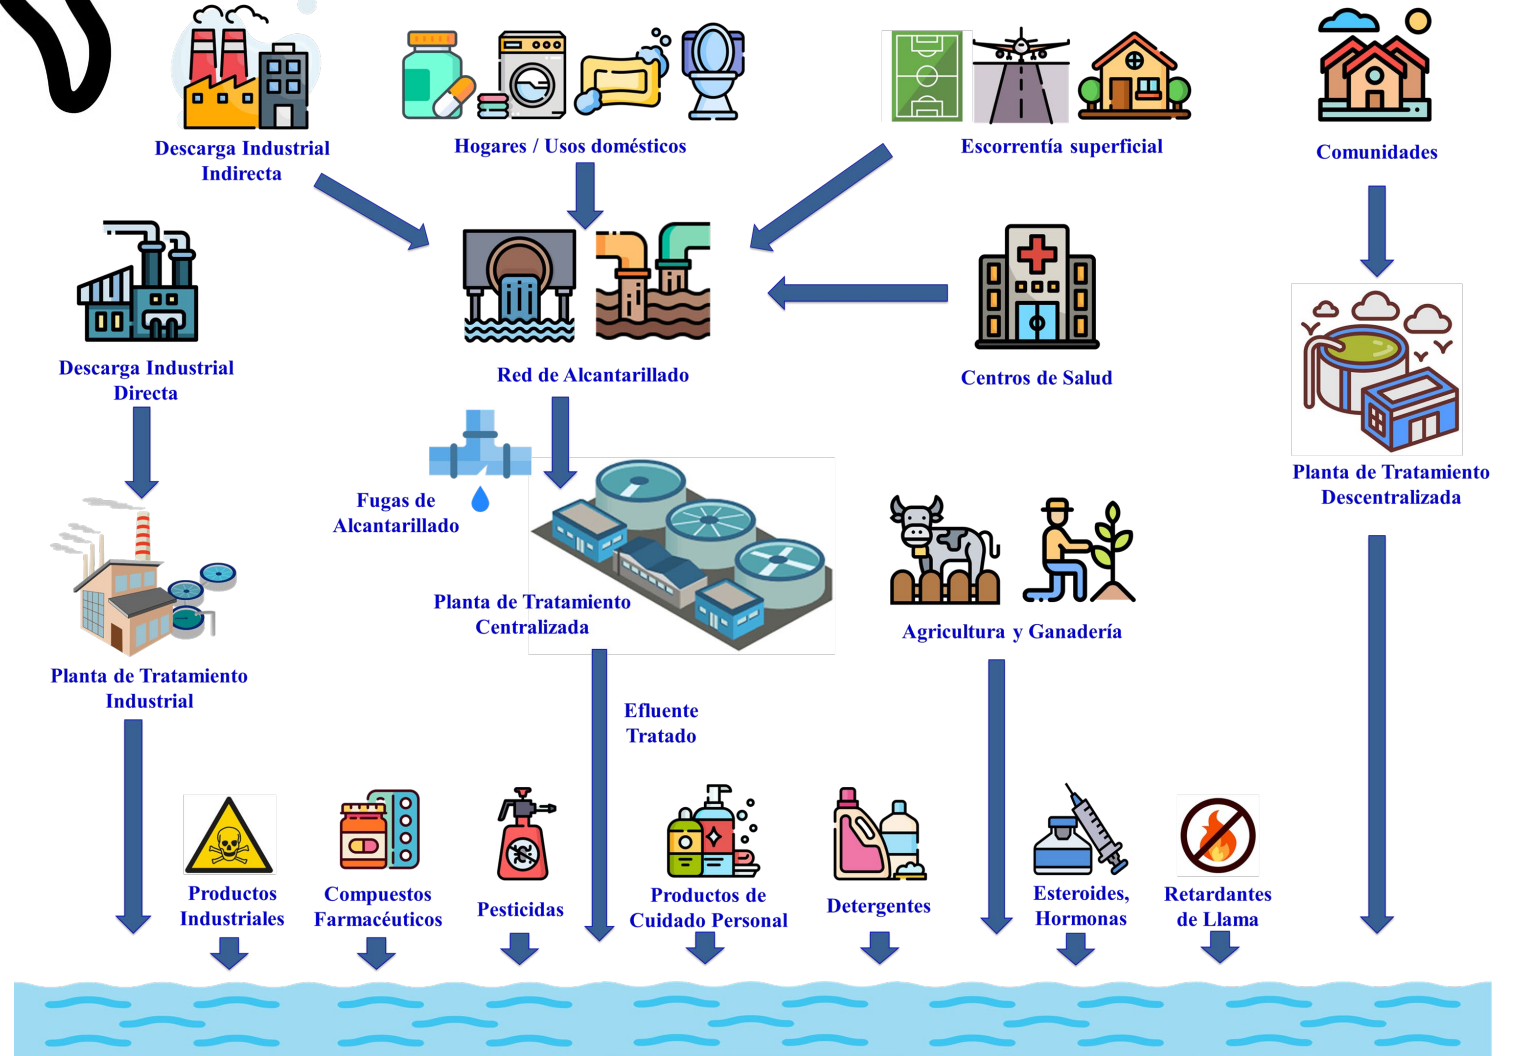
Descarga Industrial Indirecta

Hogares / Usos domésticos

Escorrentía superficial

Comunidades

Descarga Industrial Directa

Red de Alcantarillado

Centros de Salud

Planta de Tratamiento Descentralizada

Fugas de Alcantarillado

Planta de Tratamiento Centralizada

Agricultura y Ganadería

Planta de Tratamiento Industrial

Efluente Tratado

Productos Industriales

Compuestos Farmacéuticos

Pesticidas

Productos de Cuidado Personal

Detergentes

Esteroides, Hormonas

Retardantes de Llama